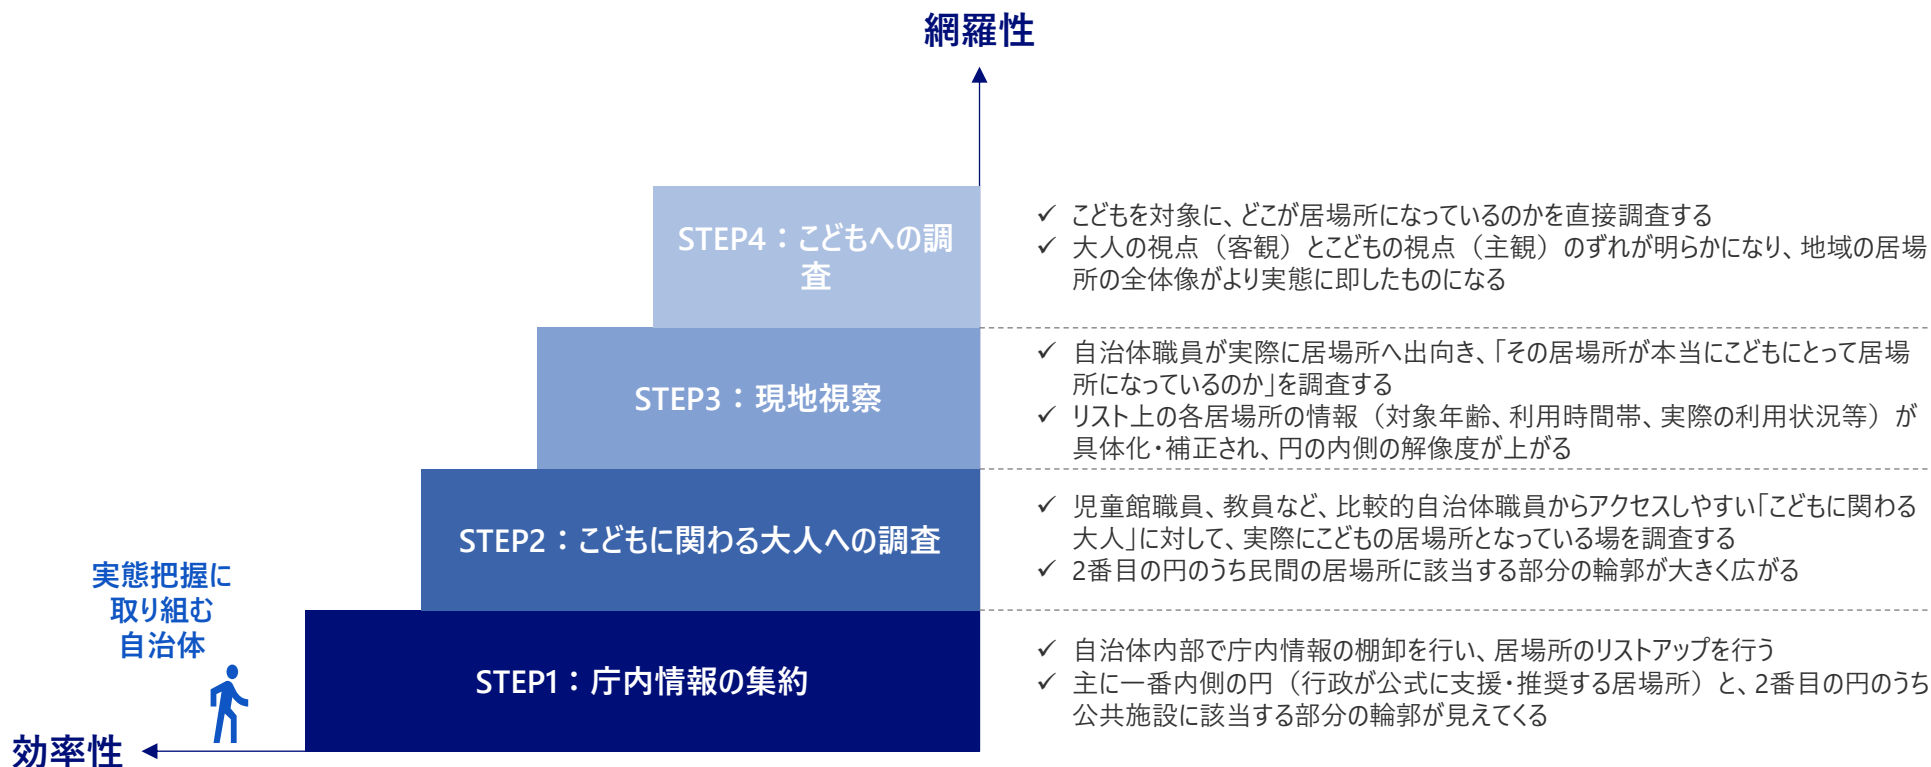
網羅性

STEP4：こどもへの調査

✓ こどもを対象に、どこが居場所になっているのかを直接調査する
✓ 大人の視点（客観）とこどもの視点（主観）のずれが明らかになり、地域の居場所の全体像がより実態に即したものになる

STEP3：現地視察

✓ 自治体職員が実際に居場所へ出向き、「その居場所が本当にこどもにとって居場所になっているのか」を調査する
✓ リスト上の各居場所の情報（対象年齢、利用時間帯、実際の利用状況等）が具体化・補正され、円の内側の解像度が上がる

STEP2：こどもに関わる大人への調査

✓ 児童館職員、教員など、比較的自治体職員からアクセスしやすい「こどもに関わる大人」に対して、実際にこどもの居場所となっている場を調査する
✓ 2番目の円のうち民間の居場所に該当する部分の輪郭が大きく広がる

実態把握に取り組む自治体

STEP1：庁内情報の集約

✓ 自治体内部で庁内情報の棚卸を行い、居場所のリストアップを行う
✓ 主に一番内側の円（行政が公式に支援・推奨する居場所）と、2番目の円のうち公共施設に該当する部分の輪郭が見えてくる

効率性